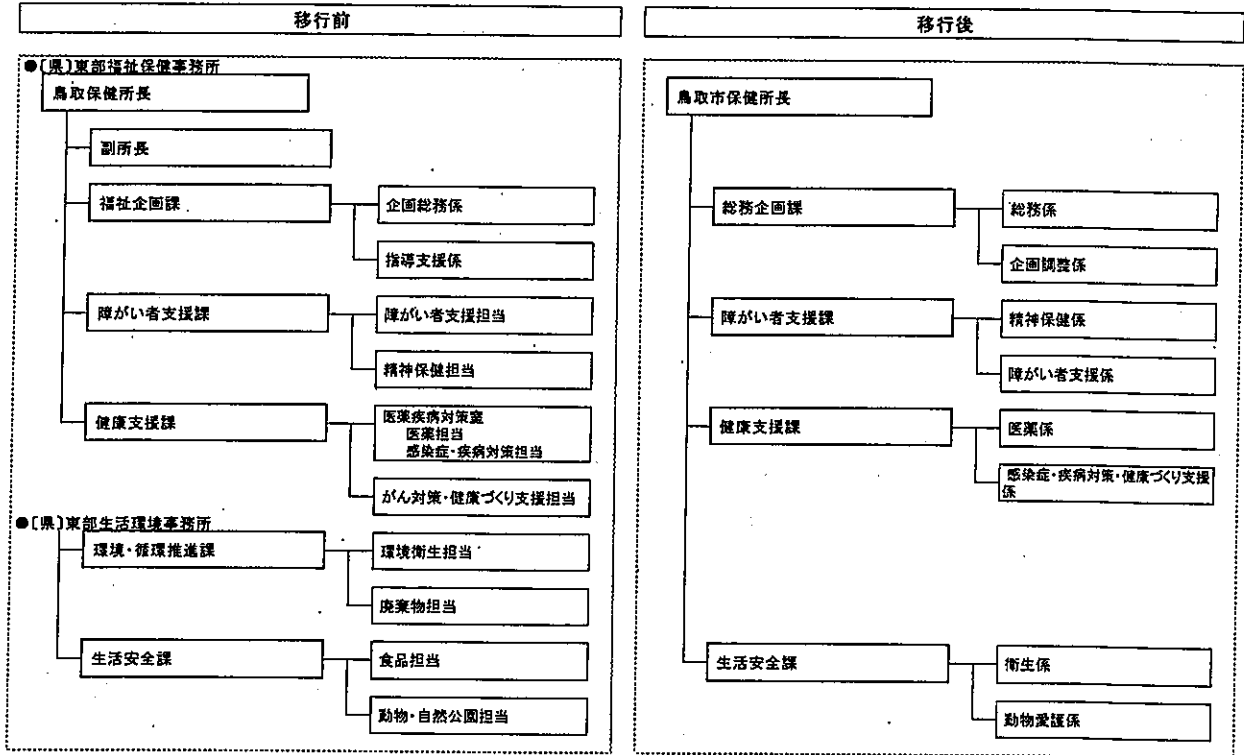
移行前

●〔県〕東部福祉保健事務所

鳥取保健所長

副所長

福祉企画課

企画総務係

指導支援係

障がい者支援課

障がい者支援担当

精神保健担当

健康支援課

医薬疾病対策室
医薬担当
感染症・疾病対策担当

がん対策・健康づくり支援担当

●〔県〕東部生活環境事務所

環境・循環推進課

環境衛生担当

廃棄物担当

生活安全課

食品担当

動物・自然公園担当

移行後

鳥取市保健所長

総務企画課

総務係

企画調整係

障がい者支援課

精神保健係

障がい者支援係

健康支援課

医薬係

感染症・疾病対策・健康づくり支援係

生活安全課

衛生係

動物愛護係